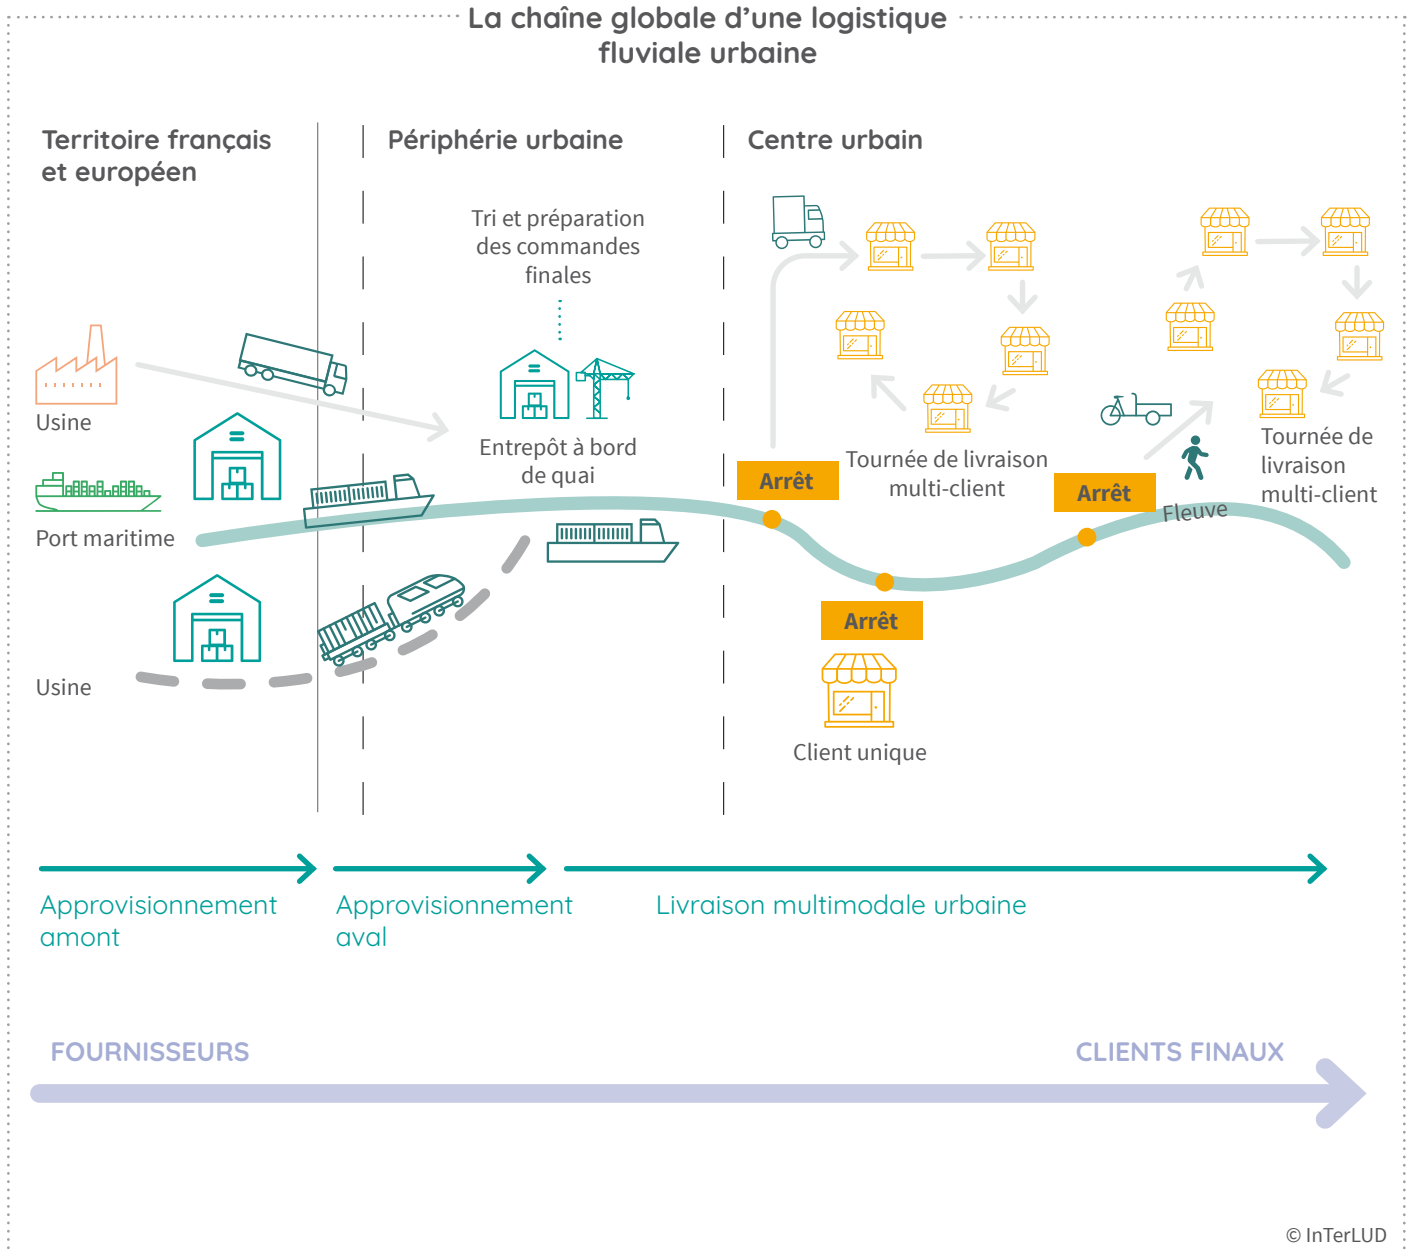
La chaîne globale d'une logistique fluviale urbaine

Territoire français et européen

Périphérie urbaine

Centre urbain

Tri et préparation des commandes finales

Usine

Entrepôt à bord de quai

Port maritime

Usine

Arrêt

Tournée de livraison multi-client

Arrêt

Fleuve

Tournée de livraison multi-client

Arrêt

Client unique

Approvisionnement amont

Approvisionnement aval

Livraison multimodale urbaine

FOURNISSEURS

CLIENTS FINAUX

© InTerLUD